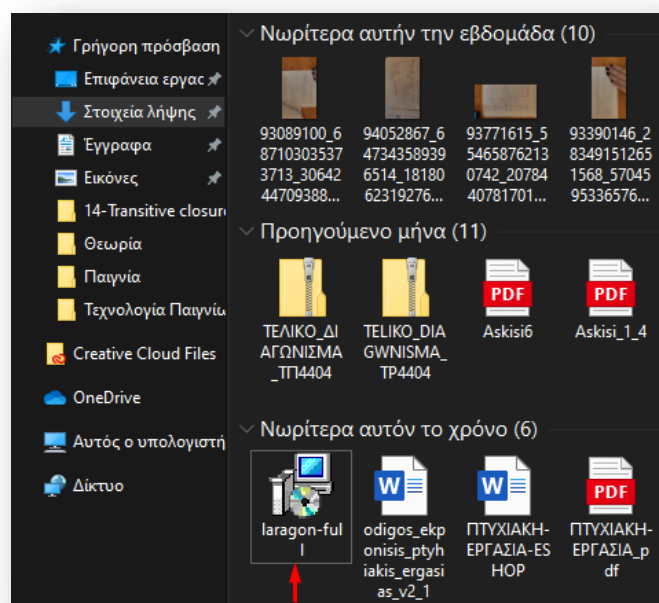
Γρήγορη πρόσβαση
Επιφάνεια εργασ
Στοιχεία λήψης
Έγγραφα
Εικόνες
14-Transitive closur
Θεωρία
Παιγνία
Τεχνολογία Παιγνία
Creative Cloud Files
OneDrive
Αυτός ο υπολογιστή
Δίκτυο

Νωρίτερα αυτήν την εβδομάδα (10)

93089100_68710303537 3713_30642 44709388...
94052867_64734358939 6514_18180 62319276...
93771615_55465876213 0742_20784 40781701...
93390146_28349151265 1568_57045 95336576...

Προηγούμενο μήνα (11)

ΤΕΛΙΚΟ_ΔΙΑΓΩΝΙΣΜΑ_ΤΠ4404
TELIKO_DIAGWNISMA_TP4404
PDF
Askisi6
PDF
Askisi_1_4

Νωρίτερα αυτόν το χρόνο (6)

laragon-full
odigos_ekponisis_ptyhiakis_ergasias_v2_1
ΠΤΥΧΙΑΚΗ-ΕΡΓΑΣΙΑ-ΕSHOP
PDF
ΠΤΥΧΙΑΚΗ-ΕΡΓΑΣΙΑ_pdf